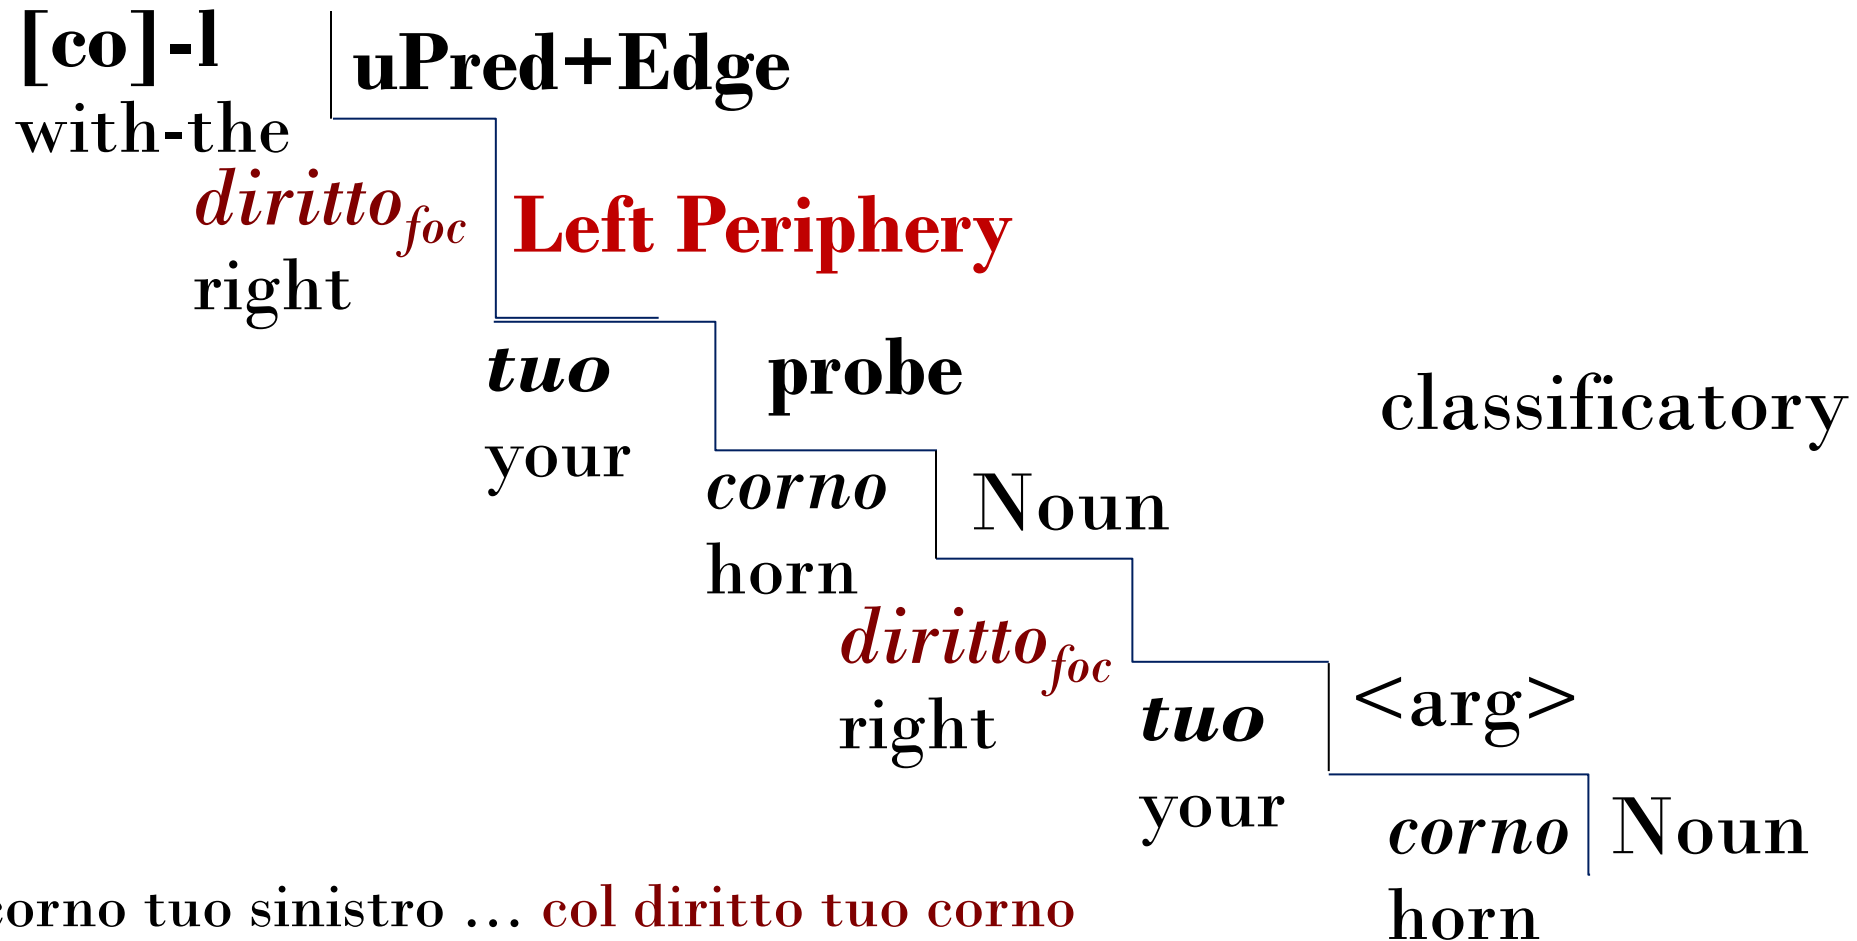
[co]-l
with-the

uPred+Edge

$diritto_{foc}$
right

Left Periphery

tuo
your

probe

classificatory

corno
horn

Noun

$diritto_{foc}$
right

tuo
your

<arg>

corno
horn

Noun

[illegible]orno tuo sinistro ... col diritto tuo corno